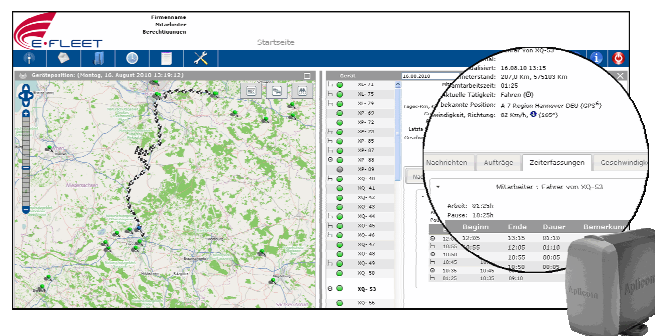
E-FLEET

Firmenname
Mitarbeiter
Berechtigungen

Startseite

Gerätepositionen (Montag, 16. August 2010 15:19:12)

Gerät

XQ-75
XQ-75
XQ-79
XP-67
XP-72
XP-85
XP-87
XP-88
XP-89
XQ-40
XQ-41
XQ-42
XQ-43
XQ-44
XQ-45
XQ-46
XQ-47
XQ-48
XQ-49
XQ-50
XQ-53
XQ-55

16.08.2010

Fahrer von XQ-53
...atum: 16.08.10 13:15
...meterstand: 207,0 Km, 5/5103 Km
...samtarbeitszeit: 01:25
Aktuelle Tätigkeit: Fahren
Letzte bekannte Position: A 7 Region Hannover DEU (GPS)
Geschwindigkeit, Richtung: 82 Km/h, (160°)

Nachrichten | Aufträge | Zeiterfassungen | Geschwindigkeit

Mitarbeiter : Fahrer von XQ-53

Arbeit: 01:25h
Pause: 10:25h

| Beginn | Ende | Dauer | Bemerkung |
|---|---|---|---|
| 12:00 | 12:00 | 00:00 | |
| 12:00 | 12:05 | 01:05 | |
| | 12:45 | 10:55 | |
| | 16:40 | 00:55 | |
| | 09:40 | 08:40 | |

Niedersachsen

Apliqua